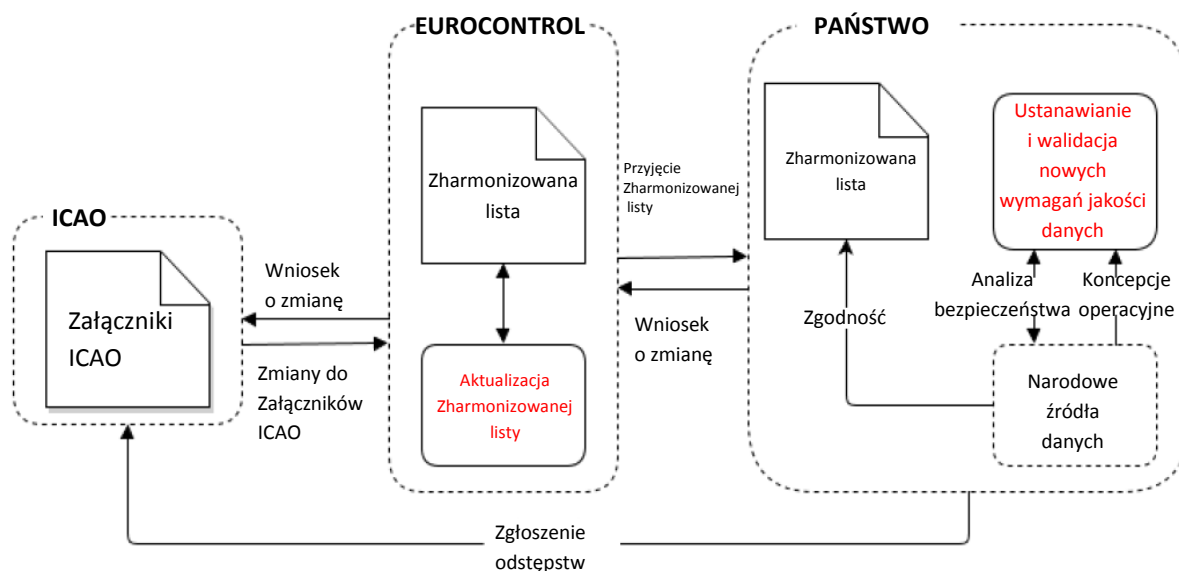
EUROCONTROL

PAŃSTWO

ICAO

Załączniki ICAO

Wniosek o zmianę

Zmiany do Załączników ICAO

Zharmonizowana lista

Aktualizacja Zharmonizowanej listy

Przyjęcie Zharmonizowanej listy

Wniosek o zmianę

Zharmonizowana lista

Ustanawianie i walidacja nowych wymagań jakości danych

Analiza bezpieczeństwa

Koncepcje operacyjne

Zgodność

Narodowe źródła danych

Zgłoszenie odstępstw